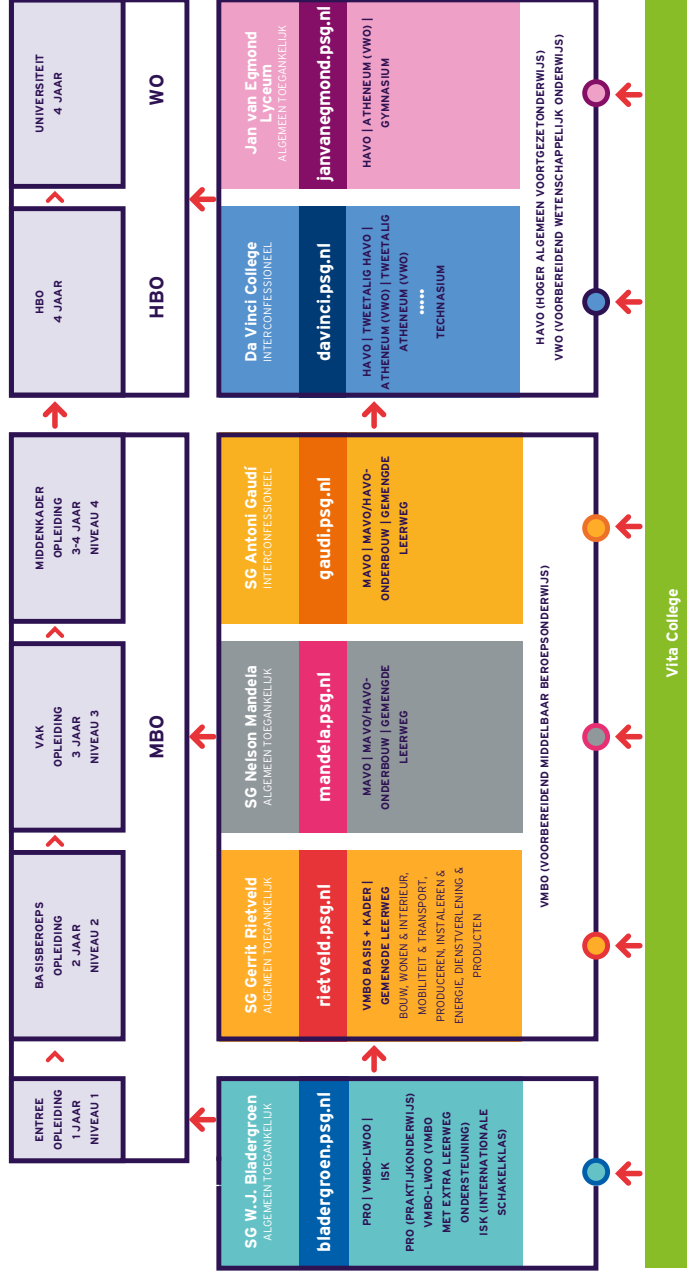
UNIVERSITEIT
4 JAAR

WO

HBO
4 JAAR

HBO

MIDDENKADER OPLEIDING
3-4 JAAR
NIVEAU 4

VAK OPLEIDING
3 JAAR
NIVEAU 3

MBO

BASISBEROEPS OPLEIDING
2 JAAR
NIVEAU 2

ENTREE OPLEIDING
1 JAAR
NIVEAU 1

Jan van Egmond Lyceum
ALGEMEEN TOEGANKELIJK
janvanegmond.psg.nl
HAVO | ATHENEUM (VWO) | GYMNASIUM

Da Vinci College
INTERCONFESSIONEEL
davinci.psg.nl
HAVO | TWEETALIG HAVO | ATHENEUM (VWO) | TWEETALIG ATHENEUM (VWO)
TECHNASIUM

HAVO (HOGER ALGEMEEN VOORTGEZETONDERWIJS)
VWO (VOORBEREIDEND WETENSCHAPPELIJK ONDERWIJS)

SG Antoni Gaudí
INTERCONFESSIONEEL
gaudi.psg.nl
MAVO | MAVO/HAVO-ONDERBOUW | GEMENGDE LEERWEG

SG Nelson Mandela
ALGEMEEN TOEGANKELIJK
mandela.psg.nl
MAVO | MAVO/HAVO-ONDERBOUW | GEMENGDE LEERWEG

SG Gerrit Rietveld
ALGEMEEN TOEGANKELIJK
rietveld.psg.nl
VMBO BASIS + KADER | GEMENGDE LEERWEG
BOUW, WONEN & INTERIEUR, MOBILITEIT & TRANSPORT, PRODUCEREN, INSTALEREN & ENERGIE, DIENSTVERLENING & PRODUCTEN

VMBO (VOORBEREIDEND MIDDELBAAR BEROEPSONDERWIJS)

SG W.J. Bladergroen
ALGEMEEN TOEGANKELIJK
bladergroen.psg.nl
PRO | VMBO-LWOO | ISK
PRO (PRAKTIJKONDERWIJS)
VMBO-LWOO (VMBO MET EXTRA LEERWEG ONDERSTEUNING)
ISK (INTERNATIONALE SCHAKELKLAS)

Vita College